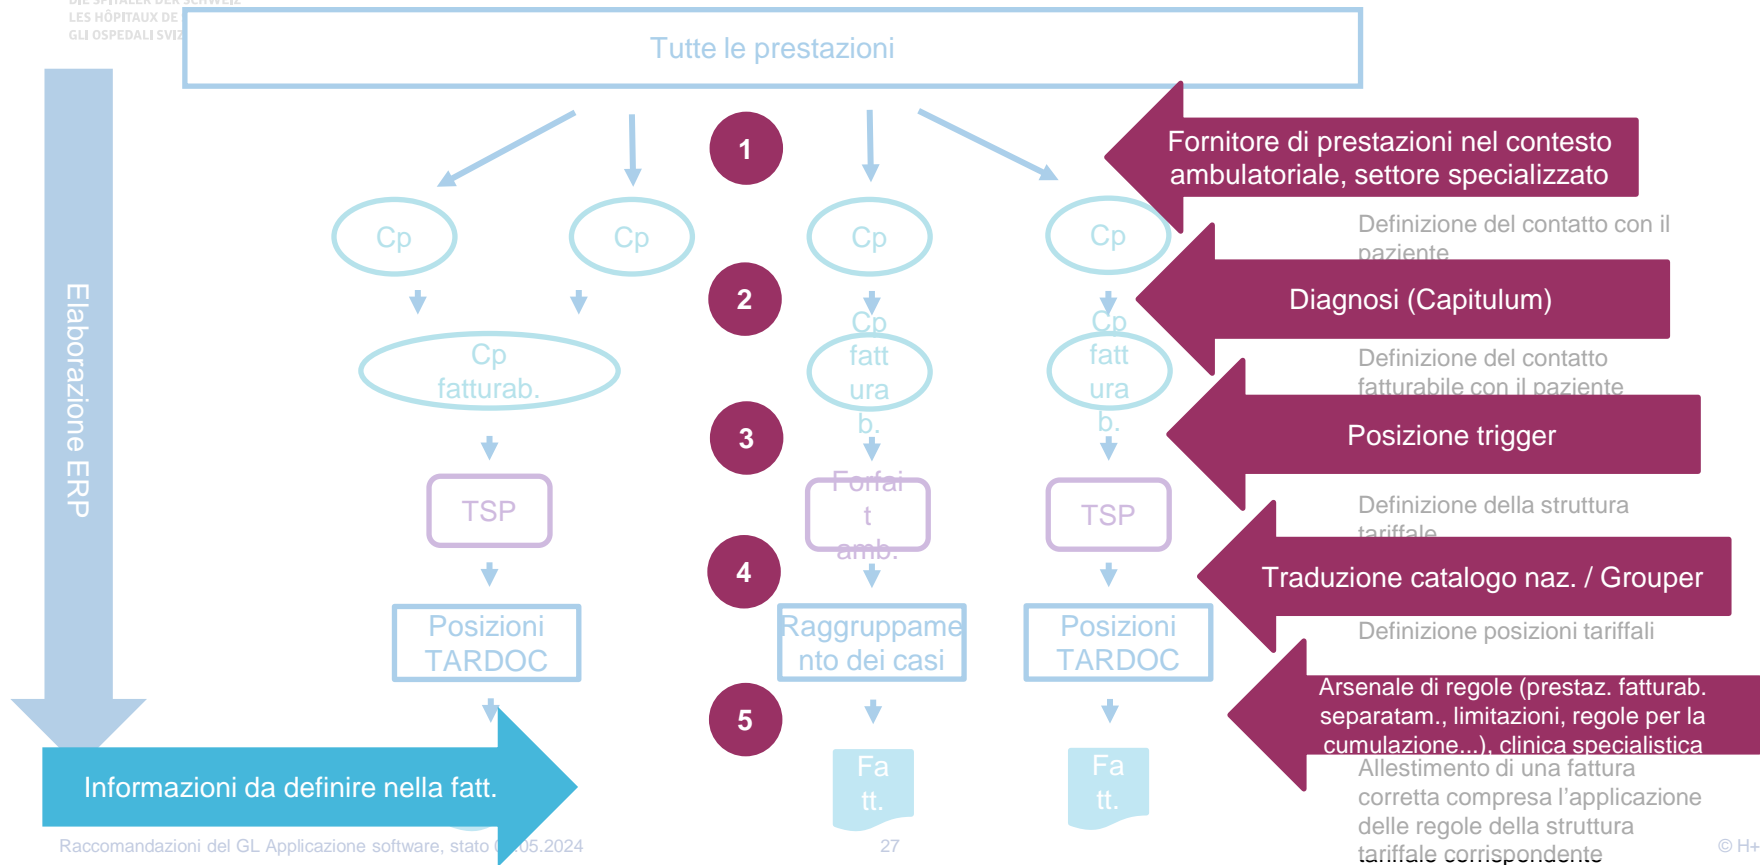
DIE SPITÄLER DER SCHWEIZ
LES HÔPITAUX DE
GLI OSPEDALI SVIZ

Tutte le prestazioni

Elaborazione ERP

1

Fornitore di prestazioni nel contesto ambulatoriale, settore specializzato

Cp

Cp

Cp

Cp

Definizione del contatto con il paziente

2

Diagnosi (Capitulum)

Cp fatturab.

Cp fatturab.

Cp fatturab.

Definizione del contatto fatturabile con il paziente

3

Posizione trigger

TSP

Forfait amb.

TSP

Definizione della struttura tariffale

4

Traduzione catalogo naz. / Grouper

Posizioni TARDOC

Raggruppamento dei casi

Posizioni TARDOC

Definizione posizioni tariffali

5

Arsenale di regole (prestaz. fatturab. separatam., limitazioni, regole per la cumulazione...), clinica specialistica

Informazioni da definire nella fatt.

Fatt.

Fatt.

Allestimento di una fattura corretta compresa l'applicazione delle regole della struttura tariffale corrispondente

Raccomandazioni del GL Applicazione software, stato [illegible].05.2024

27

© H+